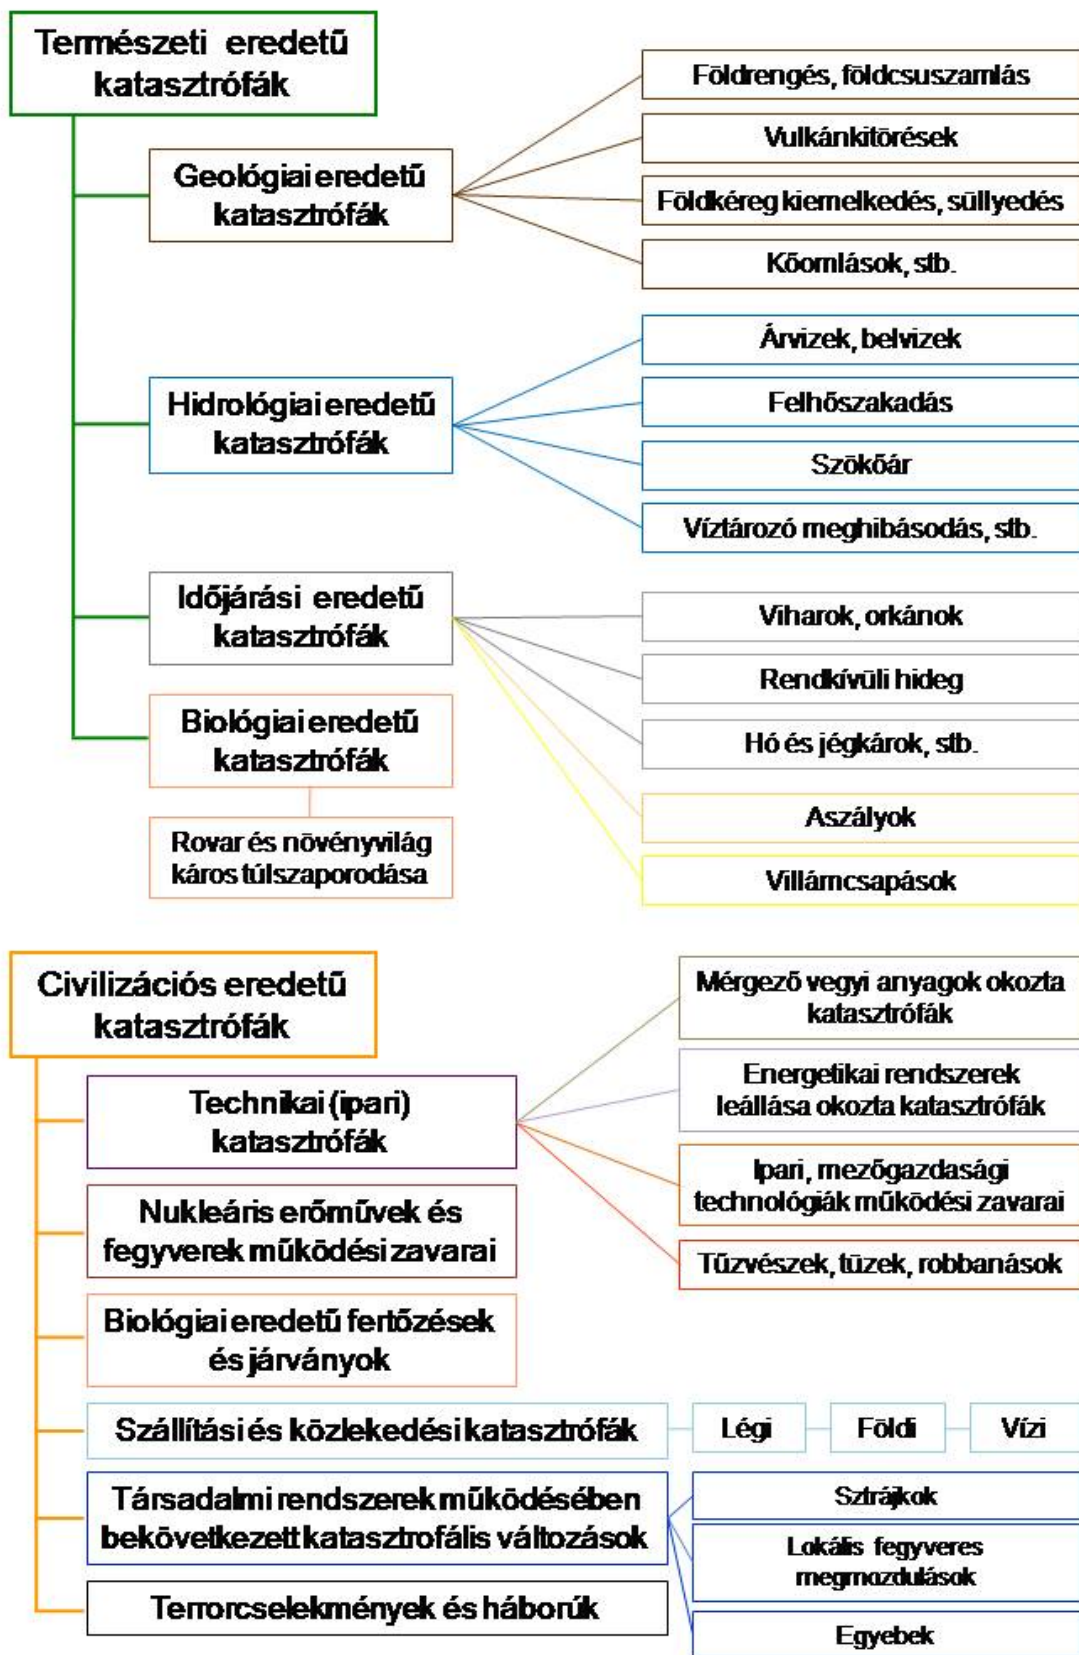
Természeti eredetű katasztrófák

Geológiai eredetű katasztrófák

Földrengés, földcsuszamlás

Vulkánkitörések

Földkéreg kiemelkedés, süllyedés

Kőomlások, stb.

Hidrológiai eredetű katasztrófák

Árvizek, belvizek

Felhőszakadás

Szökőár

Víztározó meghibásodás, stb.

Időjárási eredetű katasztrófák

Viharok, orkánok

Rendkívüli hideg

Hó és jégkárok, stb.

Biológiai eredetű katasztrófák

Aszályok

Rovar és növényvilág káros túlszaporodása

Villámcsapások

Civilizációs eredetű katasztrófák

Mérgező vegyi anyagok okozta katasztrófák

Technikai (ipari) katasztrófák

Energetikai rendszerek leállása okozta katasztrófák

Ipari, mezőgazdasági technológiák működési zavarai

Nukleáris erőművek és fegyverek működési zavarai

Tűzvészek, tüzek, robbanások

Biológiai eredetű fertőzések és járványok

Szállítási és közlekedési katasztrófák

Légi

Földi

Vízi

Társadalmi rendszerek működésében bekövetkezett katasztrófális változások

Sztrájkok

Lokális fegyveres megmozdulások

Terrorcselekmények és háborúk

Egyebek